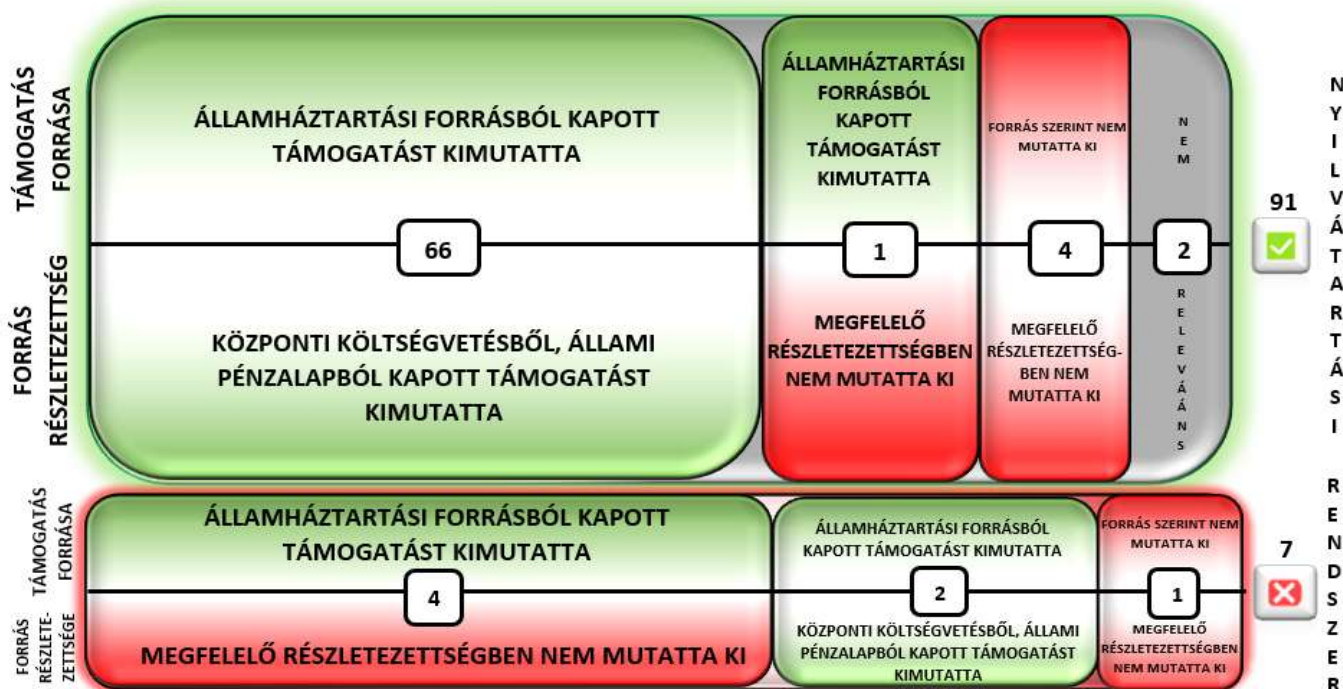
TÁMOGATÁS FORRÁSA

FORRÁS RÉSZLETEZETTSÉG

ÁLLAMHÁZTARTÁSI FORRÁSBÓL KAPOTT TÁMOGATÁST KIMUTATTA

66

KÖZPONTI KÖLTSÉGVETÉSBŐL, ÁLLAMI PÉNZALAPBÓL KAPOTT TÁMOGATÁST KIMUTATTA

ÁLLAMHÁZTARTÁSI FORRÁSBÓL KAPOTT TÁMOGATÁST KIMUTATTA

1

MEGFELELŐ RÉSZLETEZETTSÉGBEN NEM MUTATTA KI

FORRÁS SZERINT NEM MUTATTA KI

4

MEGFELELŐ RÉSZLETEZETTSÉGBEN NEM MUTATTA KI

NEM

2

RELEVÁÁNS

91

NYILVÁTARTÁSI

TÁMOGATÁS FORRÁSA

FORRÁS RÉSZLETEZETTSÉGE

ÁLLAMHÁZTARTÁSI FORRÁSBÓL KAPOTT TÁMOGATÁST KIMUTATTA

4

MEGFELELŐ RÉSZLETEZETTSÉGBEN NEM MUTATTA KI

ÁLLAMHÁZTARTÁSI FORRÁSBÓL KAPOTT TÁMOGATÁST KIMUTATTA

2

KÖZPONTI KÖLTSÉGVETÉSBŐL, ÁLLAMI PÉNZALAPBÓL KAPOTT TÁMOGATÁST KIMUTATTA

FORRÁS SZERINT NEM MUTATTA KI

1

MEGFELELŐ RÉSZLETEZETTSÉGBEN NEM MUTATTA KI

7

RENDSZER